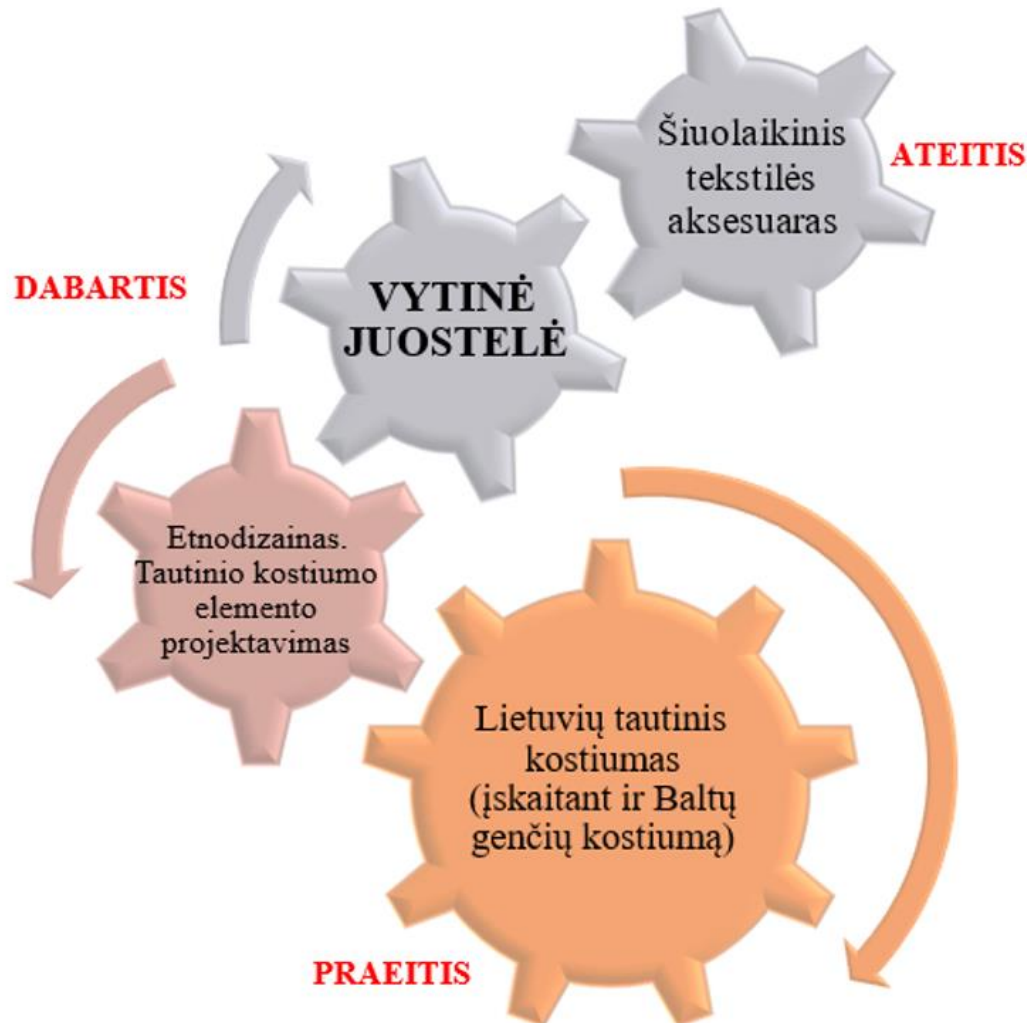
Šiuolaikinis tekstilės aksesuaras

ATEITIS

DABARTIS

VYTINĖ JUOSTELĖ

Etnodizainas. Tautinio kostiumo elemento projektavimas

Lietuvių tautinis kostiumas (įskaitant ir Baltų genčių kostiumą)

PRAEITIS